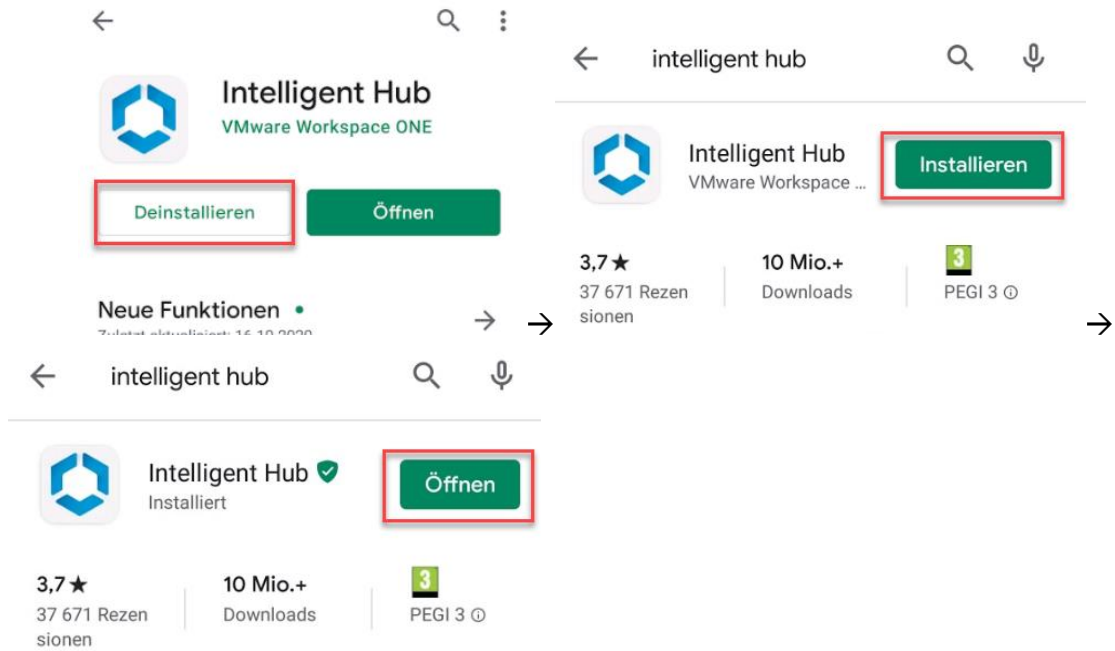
Intelligent Hub
VMware Workspace ONE

Deinstallieren
Öffnen

Neue Funktionen •
Zuletzt aktualisiert: 16.10.2020

→

intelligent hub

Intelligent Hub
VMware Workspace ...
Installieren

3,7★
37 671 Rezensionen

10 Mio.+
Downloads

3
PEGI 3 ⓘ

→

intelligent hub

Intelligent Hub
Installiert
Öffnen

3,7★
37 671 Rezensionen

10 Mio.+
Downloads

3
PEGI 3 ⓘ